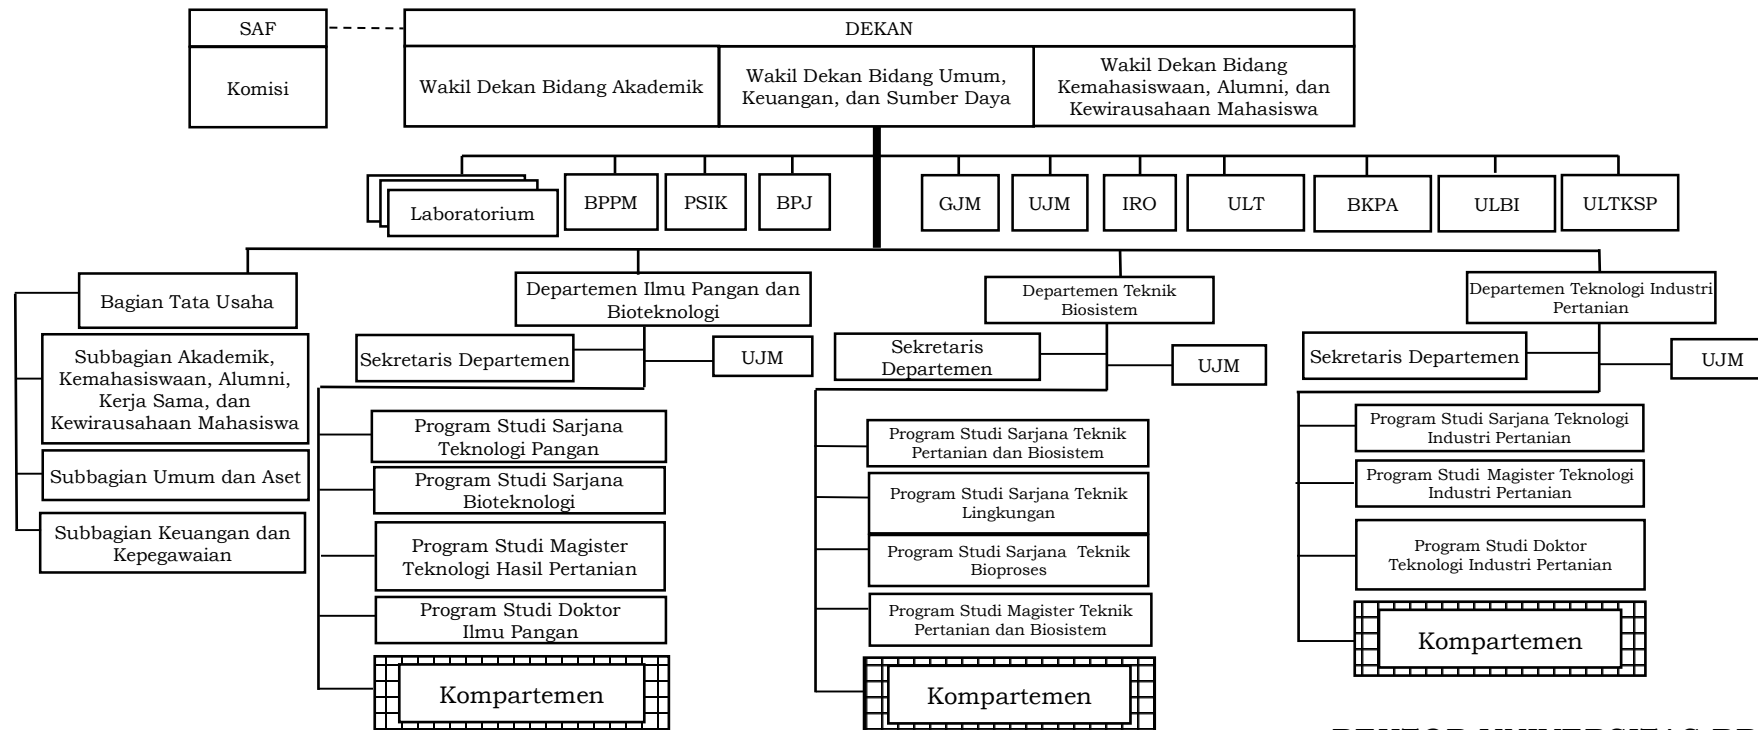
SAF

Komisi

DEKAN

Wakil Dekan Bidang Akademik

Wakil Dekan Bidang Umum, Keuangan, dan Sumber Daya

Wakil Dekan Bidang Kemahasiswaan, Alumni, dan Kewirausahaan Mahasiswa

Laboratorium

BPPM

PSIK

BPJ

GJM

UJM

IRO

ULT

BKPA

ULBI

ULTKSP

Bagian Tata Usaha

Subbagian Akademik, Kemahasiswaan, Alumni, Kerja Sama, dan Kewirausahaan Mahasiswa

Subbagian Umum dan Aset

Subbagian Keuangan dan Kepegawaian

Departemen Ilmu Pangan dan Bioteknologi

Sekretaris Departemen

UJM

Program Studi Sarjana Teknologi Pangan

Program Studi Sarjana Bioteknologi

Program Studi Magister Teknologi Hasil Pertanian

Program Studi Doktor Ilmu Pangan

Kompartemen

Departemen Teknik Biosistem

Sekretaris Departemen

UJM

Program Studi Sarjana Teknik Pertanian dan Biosistem

Program Studi Sarjana Teknik Lingkungan

Program Studi Sarjana Teknik Bioproses

Program Studi Magister Teknik Pertanian dan Biosistem

Kompartemen

Departemen Teknologi Industri Pertanian

Sekretaris Departemen

UJM

Program Studi Sarjana Teknologi Industri Pertanian

Program Studi Magister Teknologi Industri Pertanian

Program Studi Doktor Teknologi Industri Pertanian

Kompartemen

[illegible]